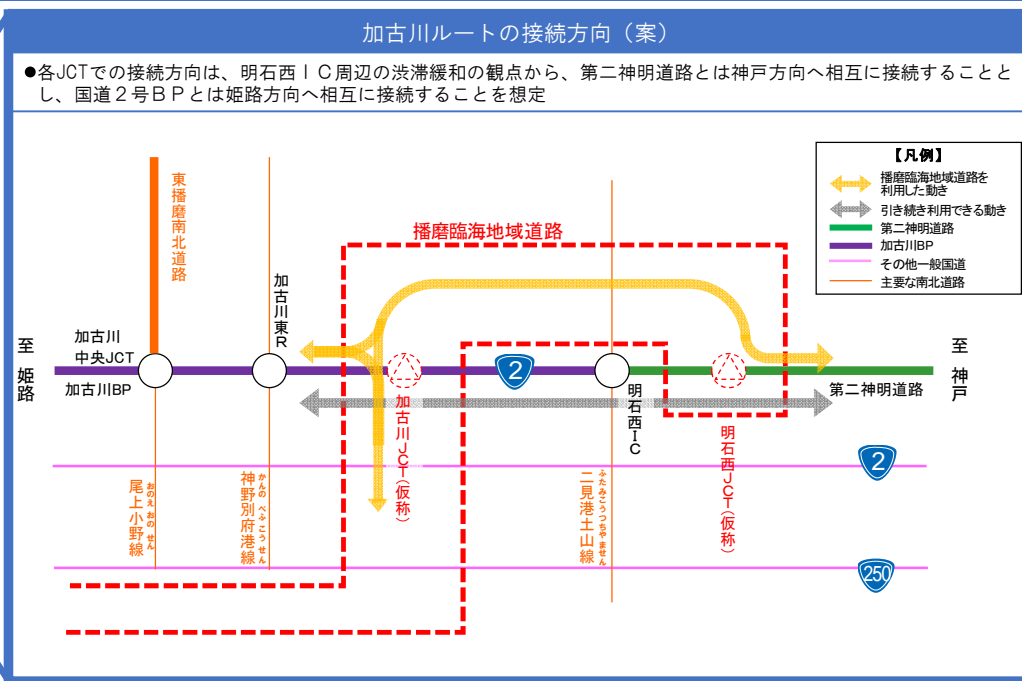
加古川ルートの接続方向（案）

●各JCTでの接続方向は、明石西ＩＣ周辺の渋滞緩和の観点から、第二神明道路とは神戸方向へ相互に接続することとし、国道２号ＢＰとは姫路方向へ相互に接続することを想定

【凡例】
播磨臨海地域道路を利用した動き
引き続き利用できる動き
第二神明道路
加古川BP
その他一般国道
主要な南北道路

播磨臨海地域道路

東播磨南北道路

加古川東R

至姫路

加古川中央JCT

加古川BP

2

明石西ＩＣ

至神戸

第二神明道路

加古川JCT（仮称）

明石西JCT（仮称）

2

250

おのえおの せん
尾上小野線

かんの べふこう せん
神野別府港線

ふたみこうつちやま せん
二見港土山線